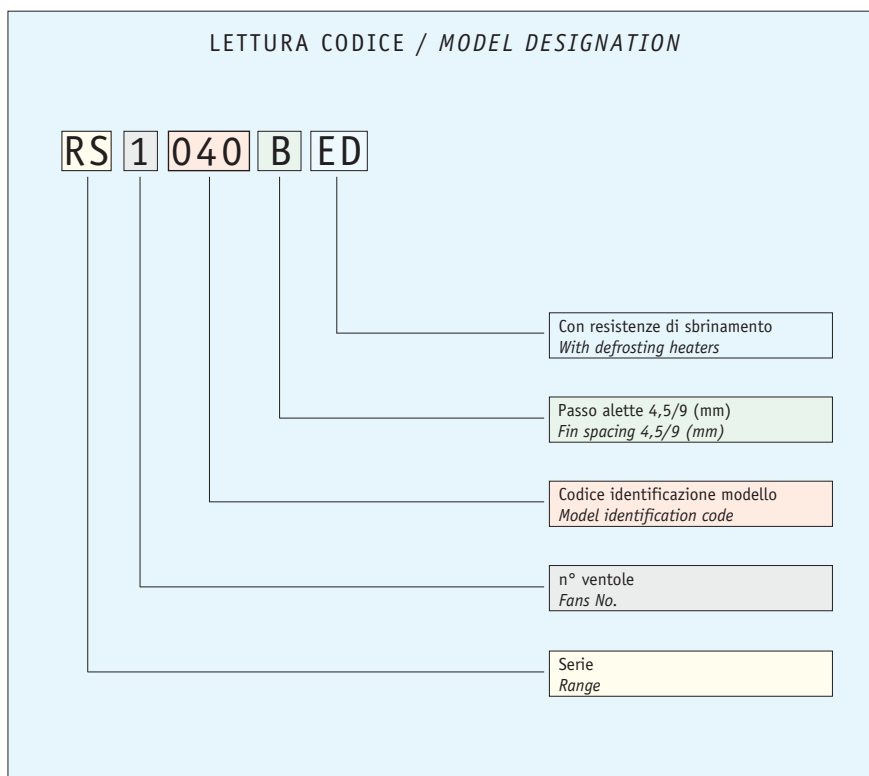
LETTURA CODICE / MODEL DESIGNATION

RS 1 040 B ED

Con resistenze di sbrinamento
With defrosting heaters

Passo alette 4,5/9 (mm)
Fin spacing 4,5/9 (mm)

Codice identificazione modello
Model identification code

n° ventole
Fans No.

Serie
Range